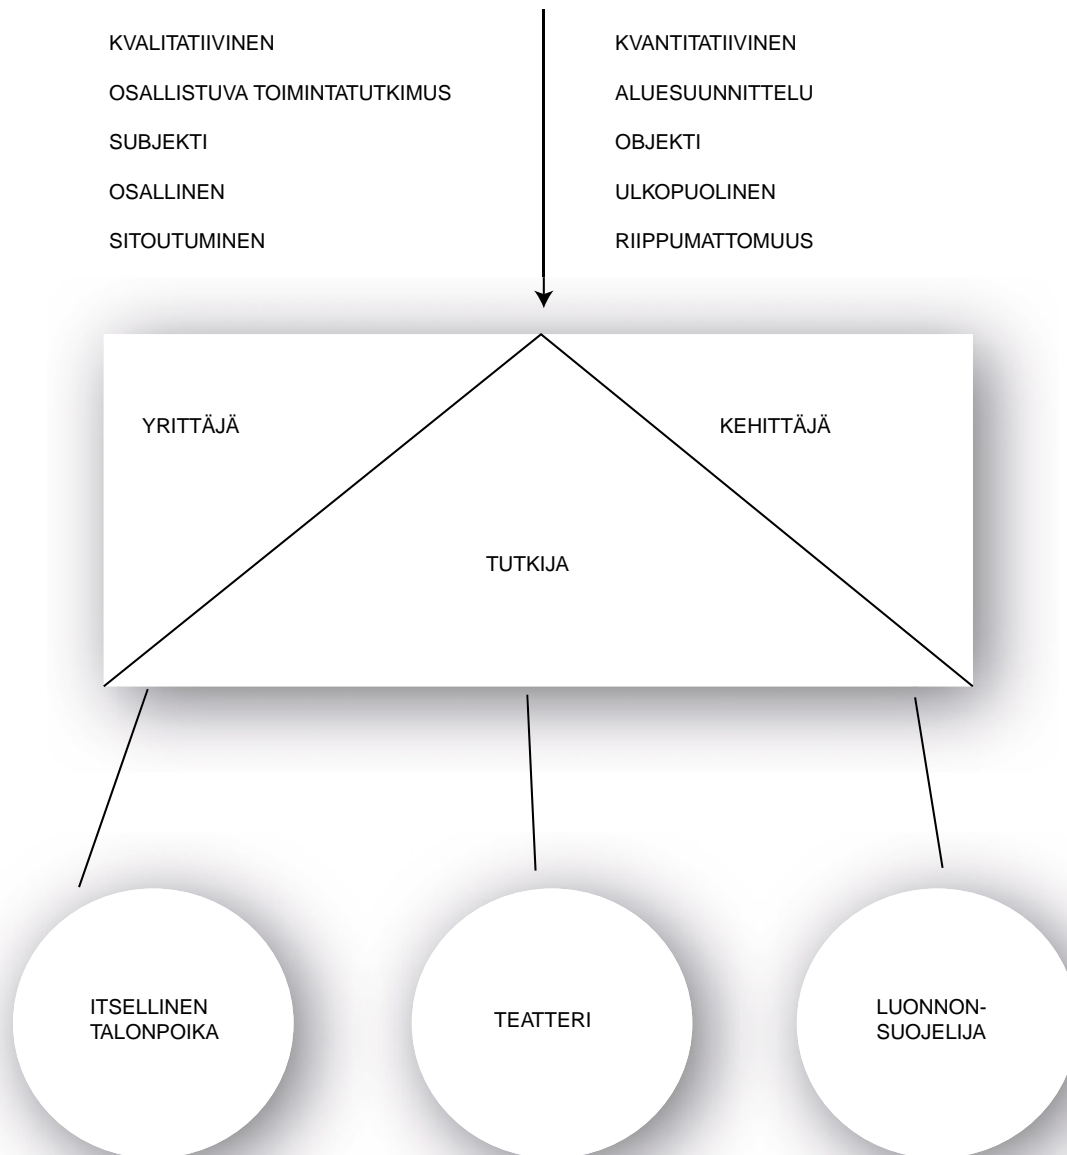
KVALITATIIVINEN

OSALLISTUVA TOIMINTATUTKIMUS

SUBJEKTI

OSALLINEN

SITOUTUMINEN

KVANTITATIIVINEN

ALUESUUNNITTELU

OBJEKTI

ULKOPUOLINEN

RIIPPUMATTOMUUS

YRITTÄJÄ

KEHITTÄJÄ

TUTKIJA

ITSELLINEN TALONPOIKA

TEATTERI

LUONNONSUOJELIJA